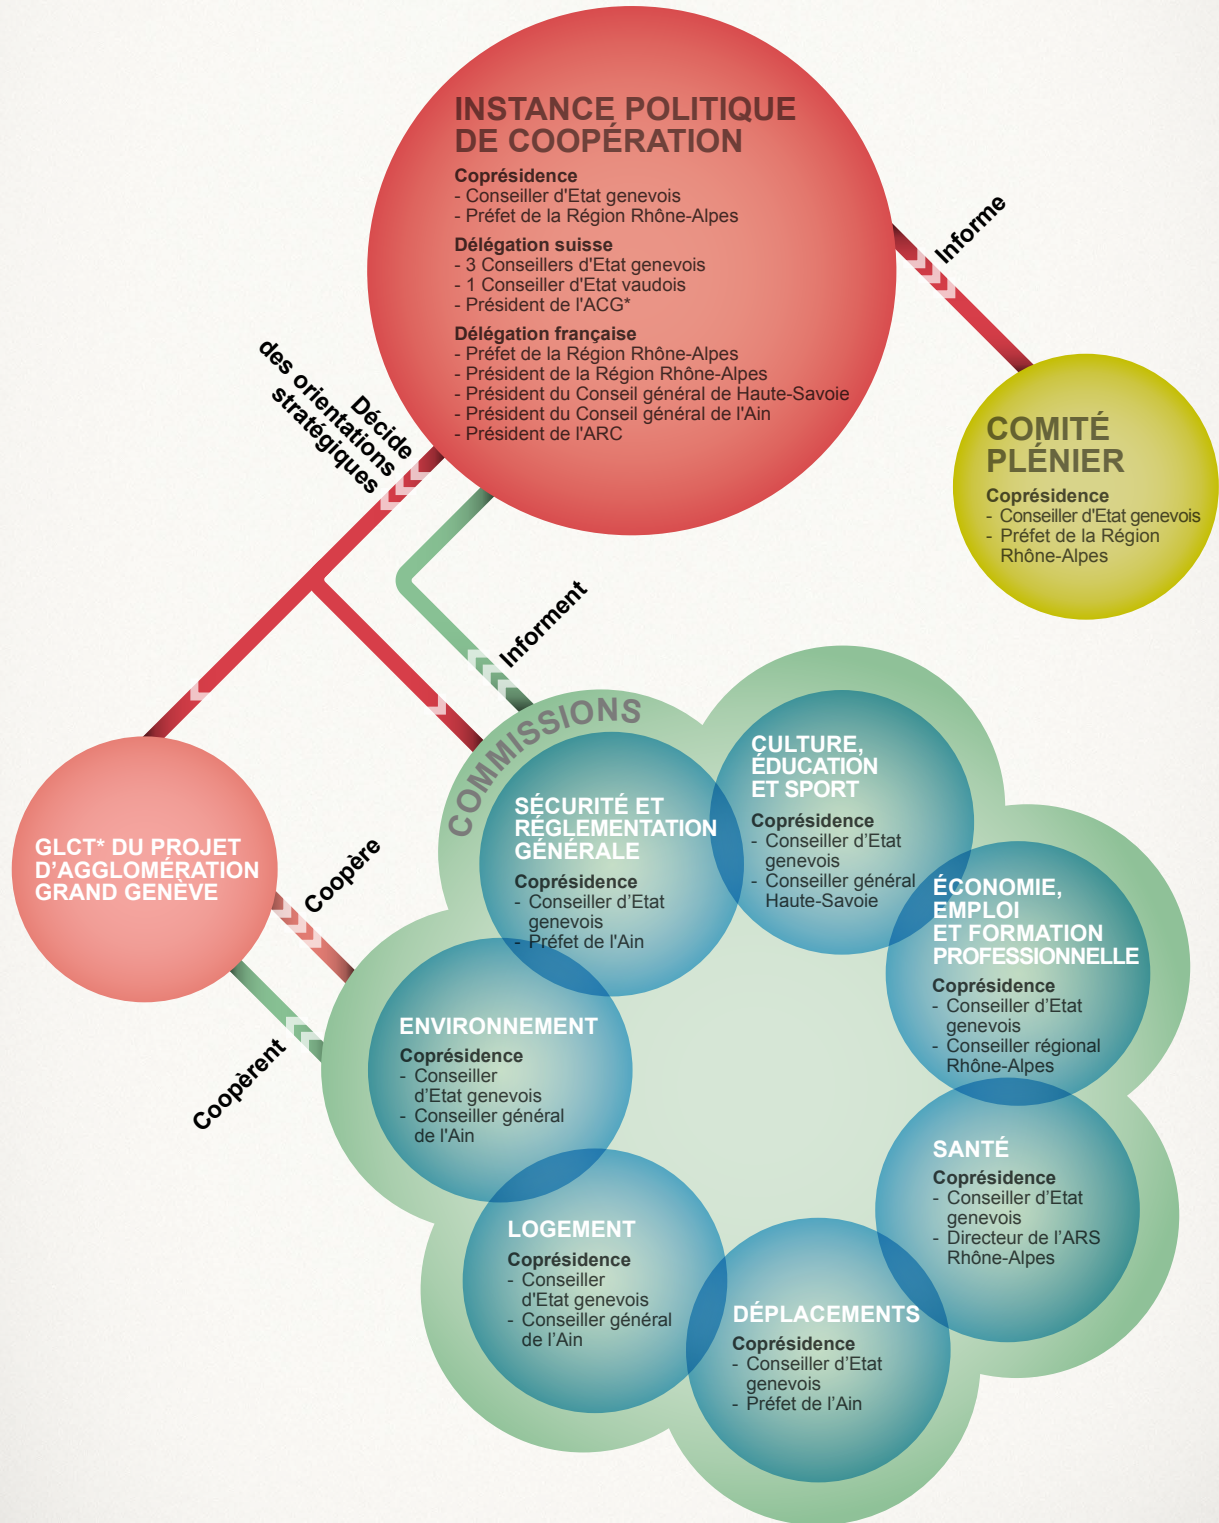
INSTANCE POLITIQUE DE COOPÉRATION

Coprésidence
- Conseiller d'Etat genevois
- Préfet de la Région Rhône-Alpes

Délégation suisse
- 3 Conseillers d'Etat genevois
- 1 Conseiller d'Etat vaudois
- Président de l'ACG*

Délégation française
- Préfet de la Région Rhône-Alpes
- Président de la Région Rhône-Alpes
- Président du Conseil général de Haute-Savoie
- Président du Conseil général de l'Ain
- Président de l'ARC

Informe

COMITÉ PLÉNIER

Coprésidence
- Conseiller d'Etat genevois
- Préfet de la Région Rhône-Alpes

Décide des orientations stratégiques

Informent

COMMISSIONS

GLCT* DU PROJET D'AGGLOMÉRATION GRAND GENÈVE

Coopère

Coopèrent

SÉCURITÉ ET RÉGLEMENTATION GÉNÉRALE

Coprésidence
- Conseiller d'Etat genevois
- Préfet de l'Ain

CULTURE, ÉDUCATION ET SPORT

Coprésidence
- Conseiller d'Etat genevois
- Conseiller général Haute-Savoie

ÉCONOMIE, EMPLOI ET FORMATION PROFESSIONNELLE

Coprésidence
- Conseiller d'Etat genevois
- Conseiller régional Rhône-Alpes

ENVIRONNEMENT

Coprésidence
- Conseiller d'Etat genevois
- Conseiller général de l'Ain

SANTÉ

Coprésidence
- Conseiller d'Etat genevois
- Directeur de l'ARS Rhône-Alpes

LOGEMENT

Coprésidence
- Conseiller d'Etat genevois
- Conseiller général de l'Ain

DÉPLACEMENTS

Coprésidence
- Conseiller d'Etat genevois
- Préfet de l'Ain